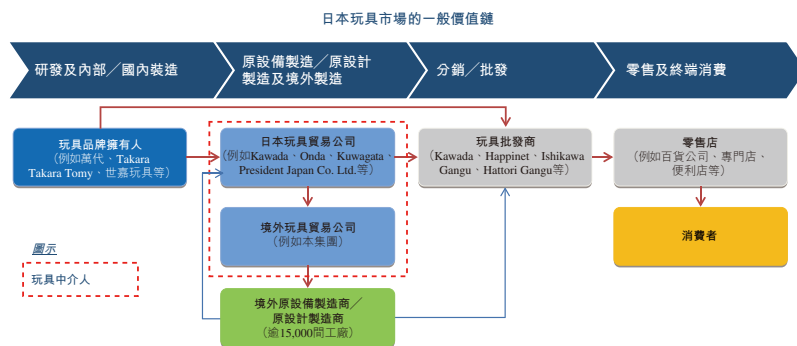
日本玩具市場的一般價值鏈

研發及內部／國內裝造

原設備製造／原設計製造及境外製造

分銷／批發

零售及終端消費

玩具品牌擁有人
（例如萬代、Takara Takara Tomy、世嘉玩具等）

日本玩具貿易公司
（例如Kawada、Onda、Kuwagata、President Japan Co. Ltd.等）

境外玩具貿易公司
（例如本集團）

境外原設備製造商／原設計製造商
（逾15,000間工廠）

玩具批發商
（Kawada、Happinet、Ishikawa Gangu、Hattori Gangu等）

零售店
（例如百貨公司、專門店、便利店等）

消費者

圖示

玩具中介人